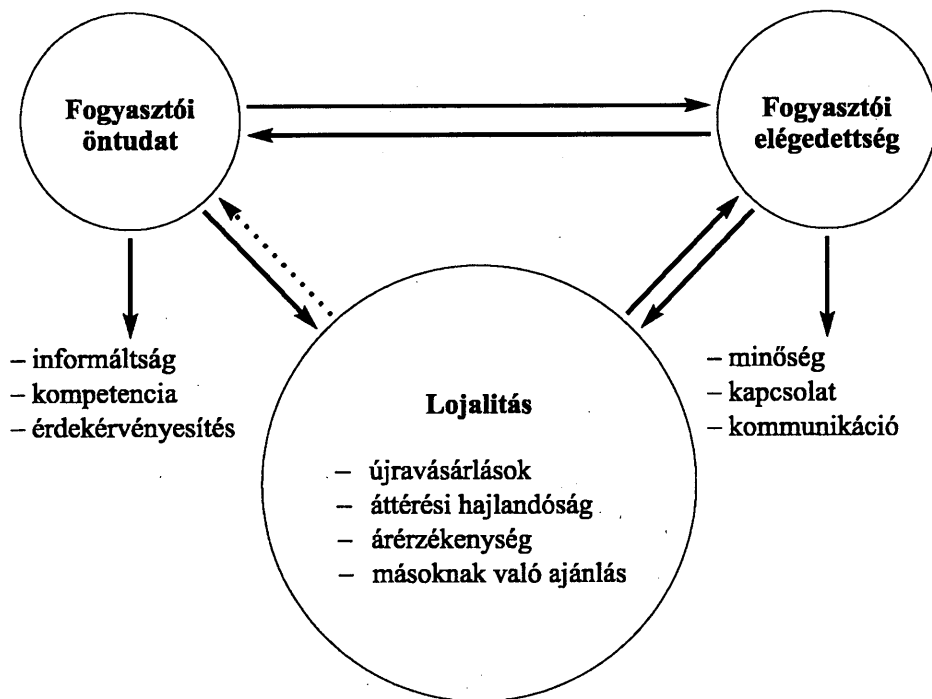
Fogyasztói öntudat

Fogyasztói elégedettség

– informáltság
– kompetencia
– érdekérvényesítés

Lojalitás

– újravásárlások
– áttérési hajlandóság
– árérzékenység
– másoknak való ajánlás

– minőség
– kapcsolat
– kommunikáció